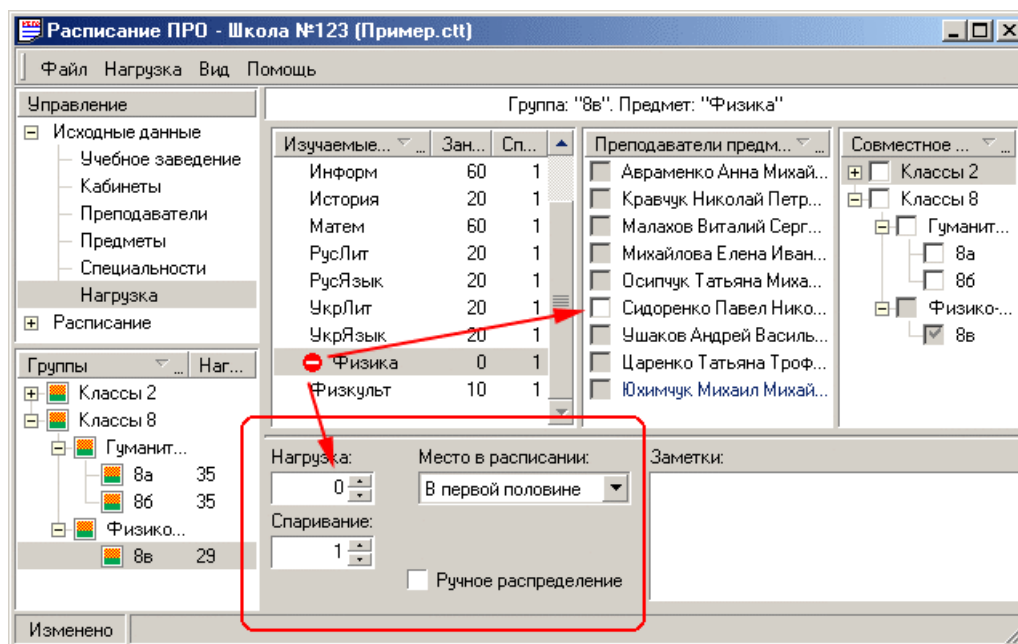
Расписание ПРО - Школа №123 (Пример.ctt)

Файл Нагрузка Вид Помощь

Управление

⊟ Исходные данные
Учебное заведение
Кабинеты
Преподаватели
Предметы
Специальности
Нагрузка
⊞ Расписание

Группа: "8в". Предмет: "Физика"

| Изучаемые... | Зан... | Сп... |
|---|---|---|
| Информ | 60 | 1 |
| История | 20 | 1 |
| Матем | 60 | 1 |
| РусЛит | 20 | 1 |
| РусЯзык | 20 | 1 |
| УкрЛит | 20 | 1 |
| УкрЯзык | 20 | 1 |
| Физика | 0 | 1 |
| Физкульт | 10 | 1 |

Преподаватели предм...
Авраменко Анна Михай...
Кравчук Николай Петр...
Малахов Виталий Серг...
Михайлова Елена Иван...
Осипчук Татьяна Миха...
Сидоренко Павел Нико...
Ушаков Андрей Василь...
Царенко Татьяна Троф...
Юхимчук Михаил Михай...

Совместное ...
Классы 2
Классы 8
Гуманит...
8а
8б
Физико-...
8в

| Группы | Наг... |
|---|---|
| Классы 2 | |
| Классы 8 | |
| Гуманит... | |
| 8а | 35 |
| 8б | 35 |
| Физико... | |
| 8в | 29 |

Нагрузка:
0
Спаривание:
1
Место в расписании:
В первой половине
Ручное распределение
Заметки:

Изменено